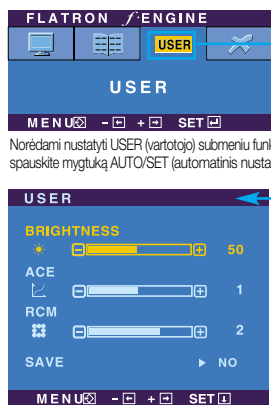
FLATRON ƒ ENGINE

USER

USER

MENU - + SET

Norėdami nustatyti USER (vartotojo) submeniu funk spauskite mygtuką AUTO/SET (automatinis nusta

USER

BRIGHTNESS

50

ACE

1

RCM

2

SAVE

NO

MENU - + SET